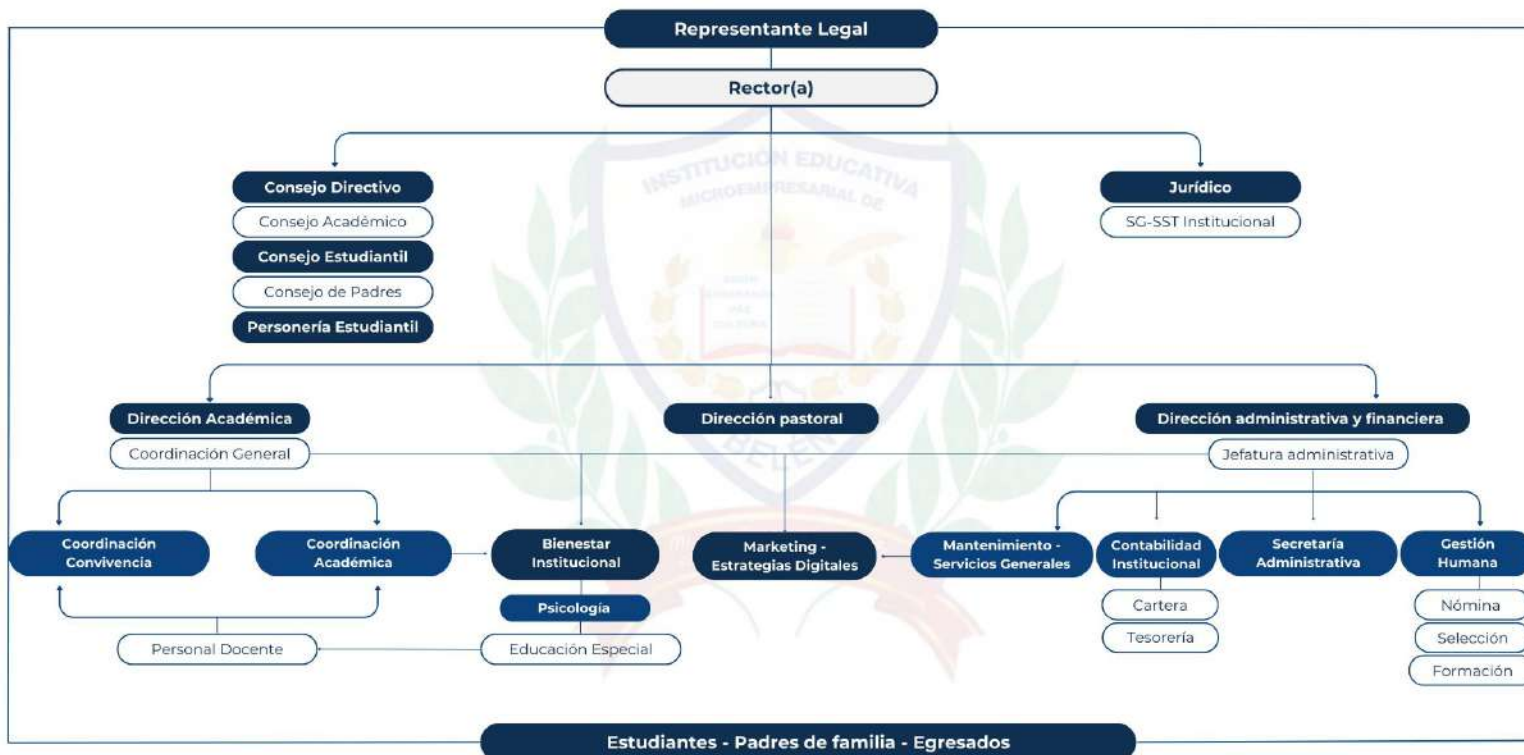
Representante Legal

Rector(a)

Consejo Directivo
Consejo Académico
Consejo Estudiantil
Consejo de Padres
Personería Estudiantil

Jurídico
SG-SST Institucional

INSTITUCIÓN EDUCATIVA MICROEMPRESARIAL DE BELÉN

Dirección Académica
Coordinación General

Dirección pastoral

Dirección administrativa y financiera
Jefatura administrativa

Coordinación Convivencia

Coordinación Académica

Bienestar Institucional
Psicología

Marketing - Estrategias Digitales

Mantenimiento - Servicios Generales

Contabilidad Institucional
Cartera
Tesorería

Secretaría Administrativa

Gestión Humana
Nómina
Selección
Formación

Personal Docente

Educación Especial

Estudiantes - Padres de familia - Egresados